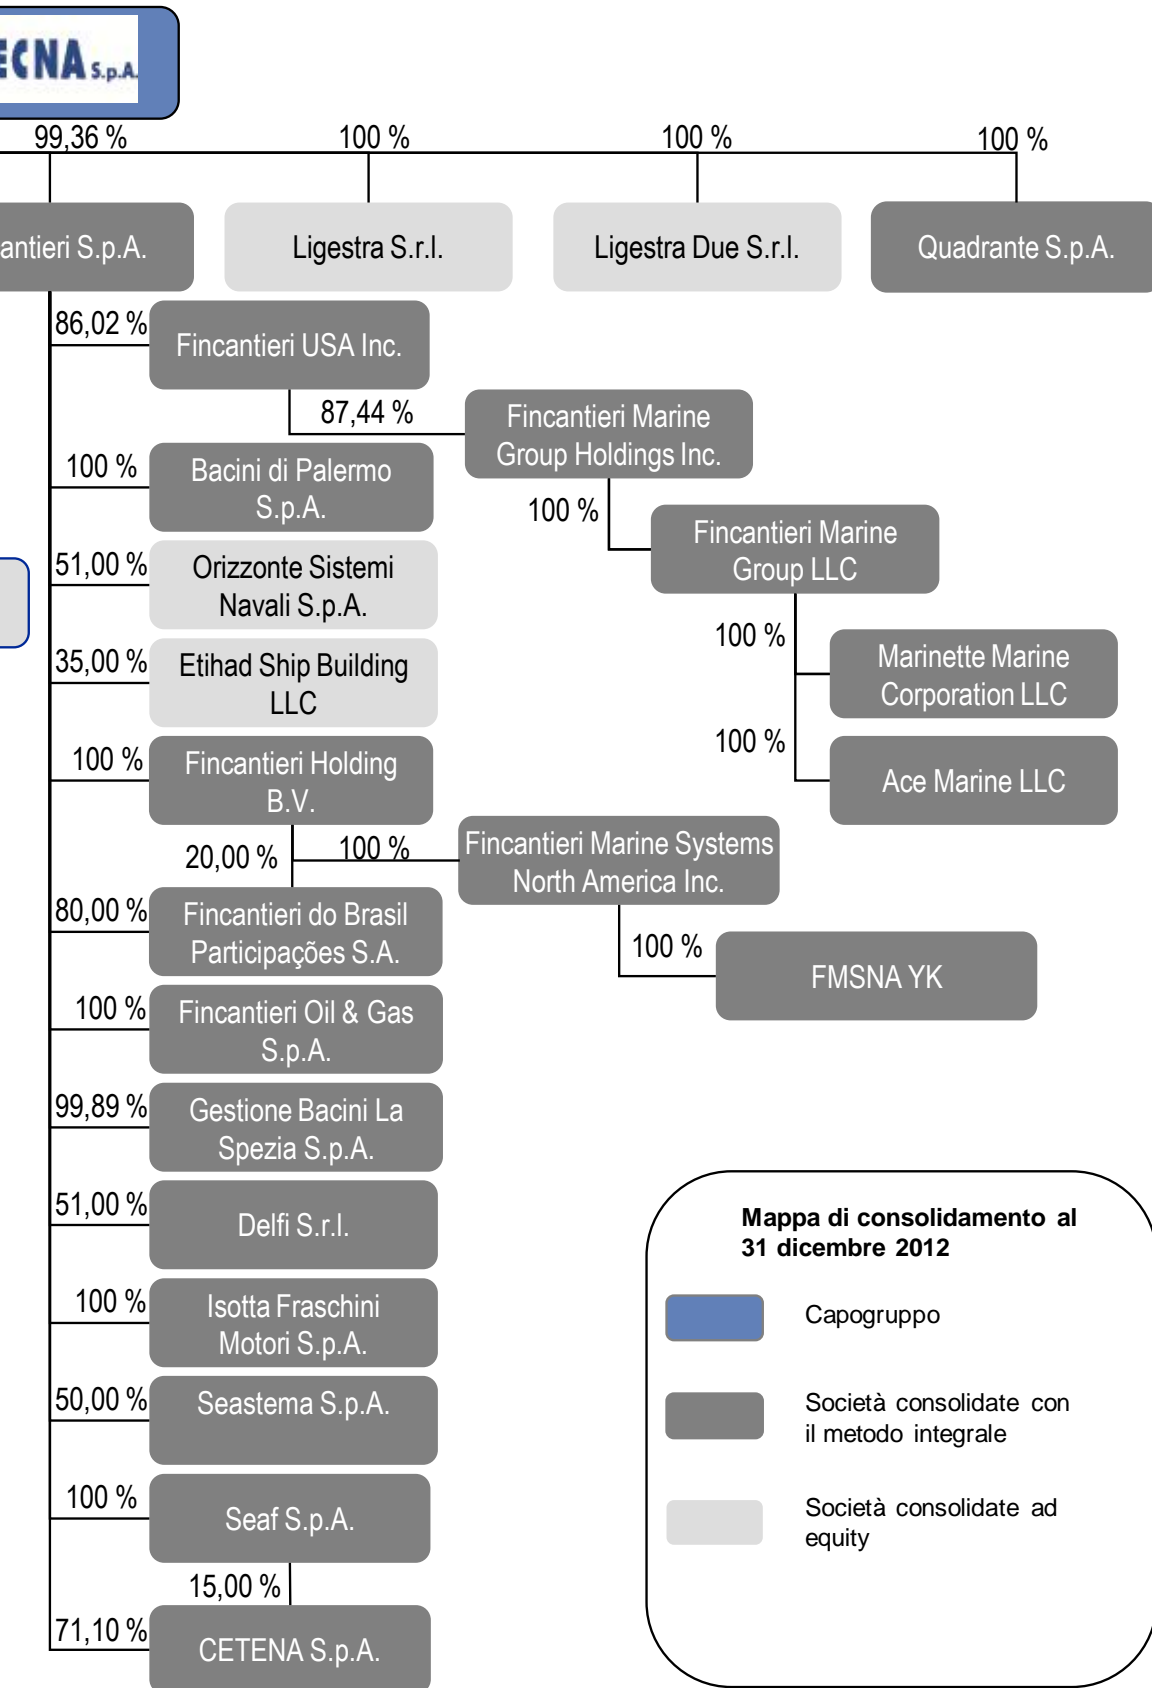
ECNA S.p.A.

99,36 %

100 %

100 %

100 %

antieri S.p.A.

Ligestra S.r.l.

Ligestra Due S.r.l.

Quadrante S.p.A.

86,02 %

Fincantieri USA Inc.

87,44 %

Fincantieri Marine Group Holdings Inc.

100 %

Bacini di Palermo S.p.A.

100 %

Fincantieri Marine Group LLC

51,00 %

Orizzonte Sistemi Navali S.p.A.

100 %

Marinette Marine Corporation LLC

35,00 %

Etihad Ship Building LLC

100 %

Fincantieri Holding B.V.

100 %

Ace Marine LLC

20,00 %

100 %

Fincantieri Marine Systems North America Inc.

80,00 %

Fincantieri do Brasil Participações S.A.

100 %

FMSNA YK

100 %

Fincantieri Oil & Gas S.p.A.

99,89 %

Gestione Bacini La Spezia S.p.A.

51,00 %

Delfi S.r.l.

Mappa di consolidamento al 31 dicembre 2012

100 %

Isotta Fraschini Motori S.p.A.

Capogruppo

50,00 %

Seastema S.p.A.

Società consolidate con il metodo integrale

100 %

Seaf S.p.A.

Società consolidate ad equity

15,00 %

71,10 %

CETENA S.p.A.